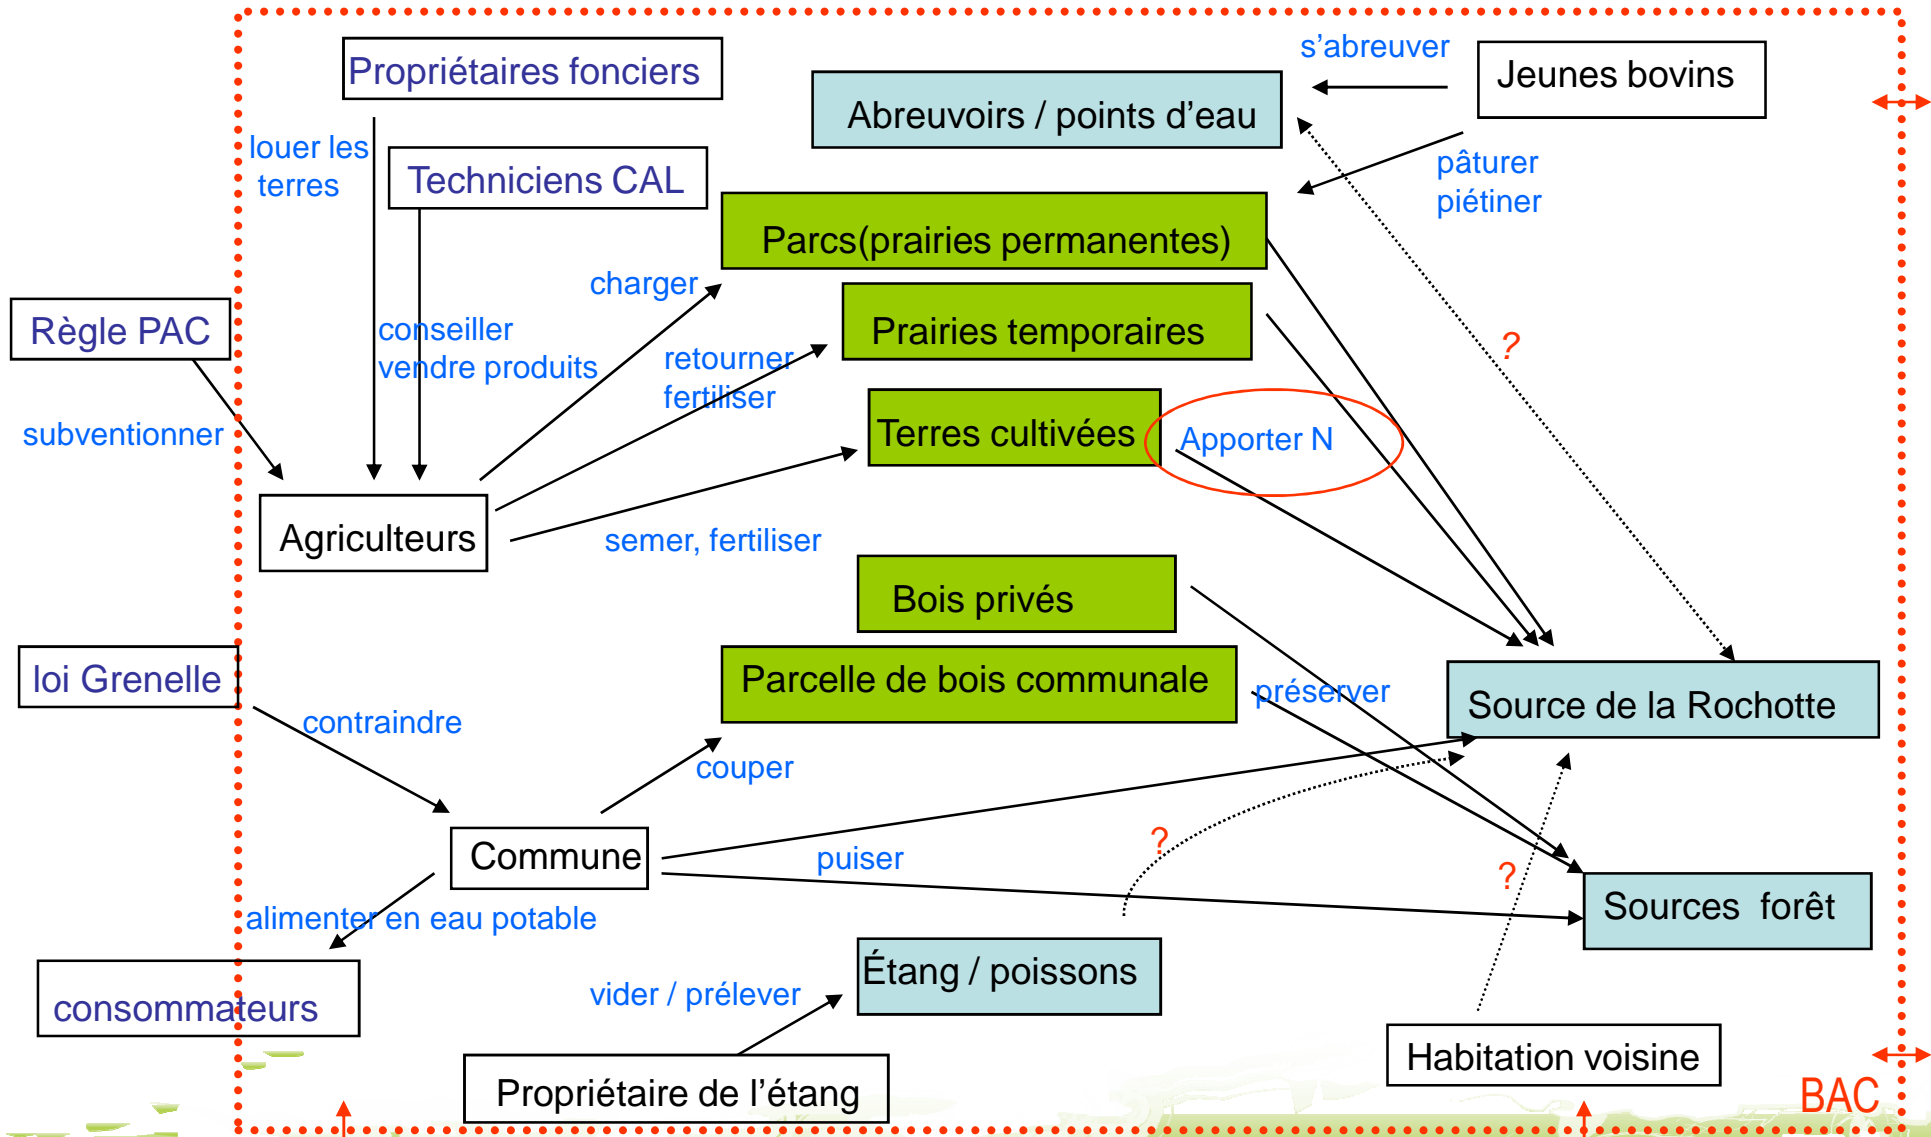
Propriétaires fonciers

s'abreuver

Jeunes bovins

Abreuvoirs / points d'eau

louer les terres

Techniciens CAL

pâturer piétiner

Parcs(prairies permanentes)

charger

Règle PAC

conseiller vendre produits

retourner fertiliser

Prairies temporaires

?

subventionner

Terres cultivées

Apporter N

Agriculteurs

semer, fertiliser

Bois privés

loi Grenelle

Parcelle de bois communale

préserver

Source de la Rochotte

contraindre

couper

?

Commune

puiser

?

alimenter en eau potable

Sources forêt

consommateurs

vider / prélever

Étang / poissons

Propriétaire de l'étang

Habitation voisine

BAC